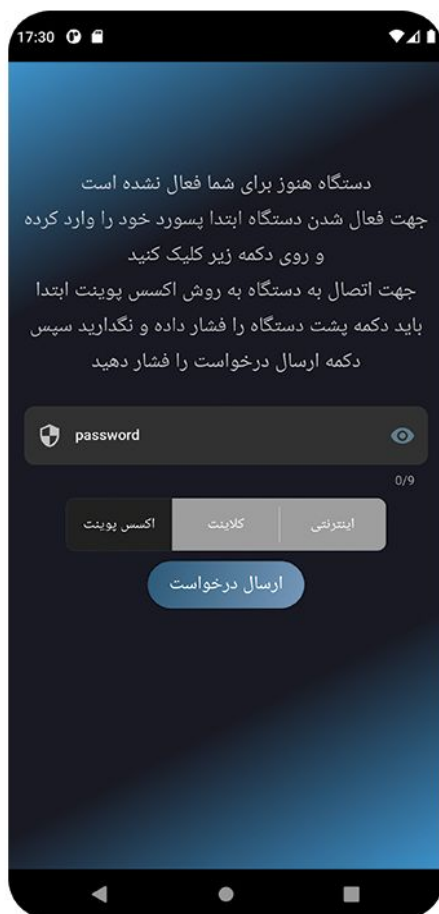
17:30

دستگاه هنوز برای شما فعال نشده است
جهت فعال شدن دستگاه ابتدا پسورد خود را وارد کرده و روی دکمه زیر کلیک کنید
جهت اتصال به دستگاه به روش اکسس پوینت ابتدا باید دکمه پشت دستگاه را فشار داده و نگدارید سپس دکمه ارسال درخواست را فشار دهید

password

0/9

| اکسس پوینت | کلاینت | اینترنتی |
|---|---|---|

ارسال درخواست